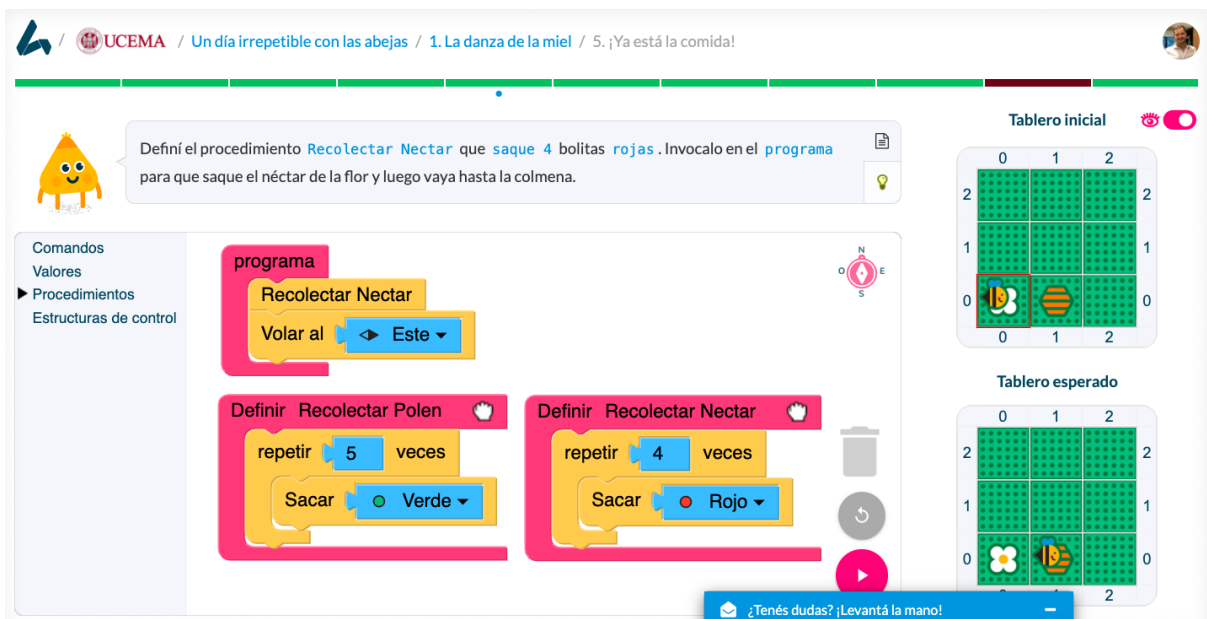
/ UCEMA / Un día irrepetible con las abejas / 1. La danza de la miel / 5. ¡Ya está la comida!

Definí el procedimiento Recolectar Nectar que saque 4 bolitas rojas. Invocalo en el programa para que saque el néctar de la flor y luego vaya hasta la colmena.

Comandos
Valores
Procedimientos
Estructuras de control

programa
Recolectar Nectar
Volar al Este

Definir Recolectar Polen
repetir 5 veces
Sacar Verde

Definir Recolectar Nectar
repetir 4 veces
Sacar Rojo

N
O E
S

Tablero inicial
| | 0 | 1 | 2 | |
|---|---|---|---|---|
| 2 | | | | 2 |
| 1 | | | | 1 |
| 0 | | | | 0 |
| | 0 | 1 | 2 | |

Tablero esperado
| | 0 | 1 | 2 | |
|---|---|---|---|---|
| 2 | | | | 2 |
| 1 | | | | 1 |
| 0 | | | | 0 |
| | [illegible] | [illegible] | 2 | |

¿Tenés dudas? ¡Levantá la mano!